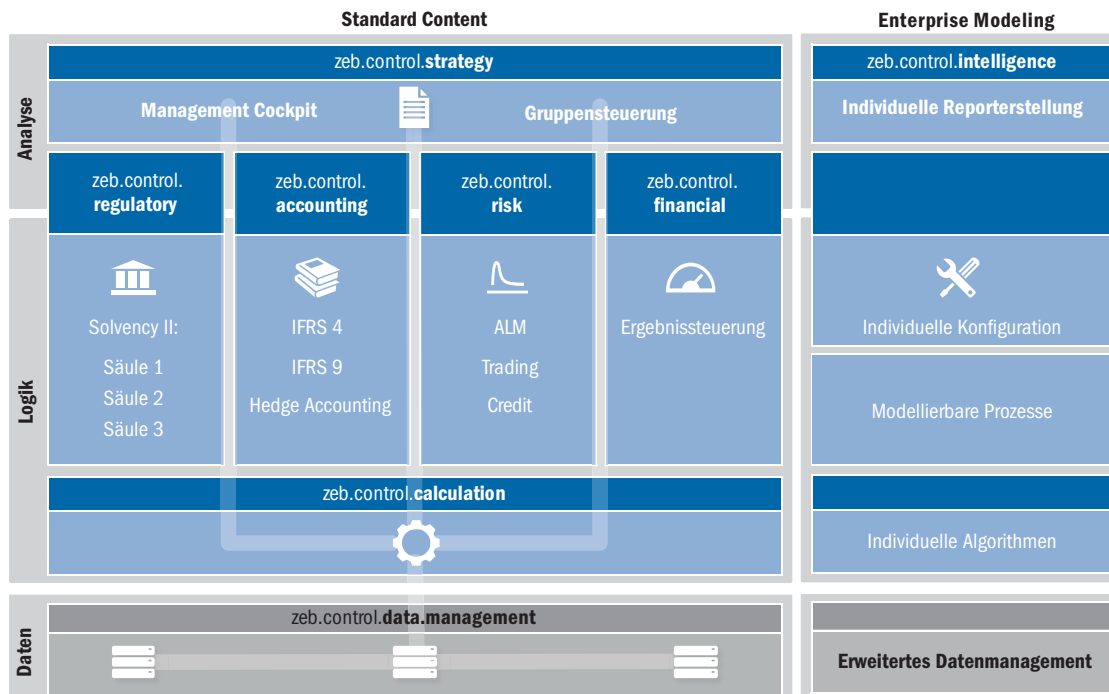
Standard Content

Enterprise Modeling

Analyse

zeb.control.strategy

Management Cockpit

Gruppensteuerung

zeb.control.intelligence

Individuelle Reporterstellung

Logik

zeb.control. regulatory

Solvency II:

Säule 1

Säule 2

Säule 3

zeb.control. accounting

IFRS 4

IFRS 9

Hedge Accounting

zeb.control. risk

ALM

Trading

Credit

zeb.control. financial

Ergebnissteuerung

Individuelle Konfiguration

Modellierbare Prozesse

zeb.control.calculation

Individuelle Algorithmen

Daten

zeb.control.data.management

Erweitertes Datenmanagement